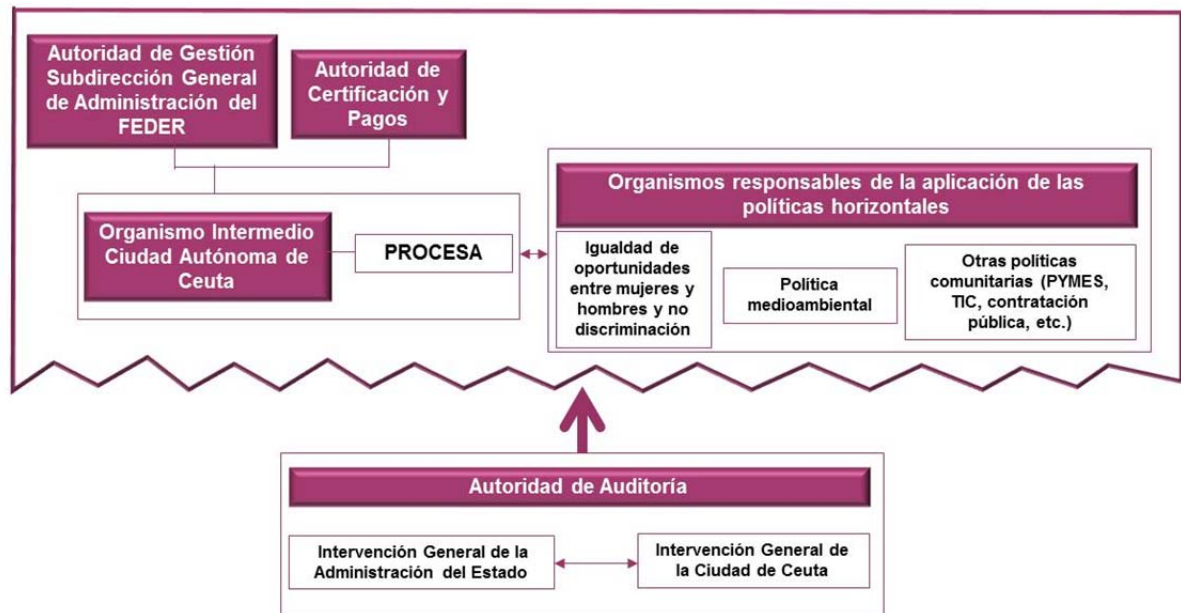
Autoridad de Gestión Subdirección General de Administración del FEDER

Autoridad de Certificación y Pagos

Organismo Intermedio Ciudad Autónoma de Ceuta

PROCESA

Organismos responsables de la aplicación de las políticas horizontales

Igualdad de oportunidades entre mujeres y hombres y no discriminación

Política medioambiental

Otras políticas comunitarias (PYMES, TIC, contratación pública, etc.)

Autoridad de Auditoría

Intervención General de la Administración del Estado

Intervención General de la Ciudad de Ceuta